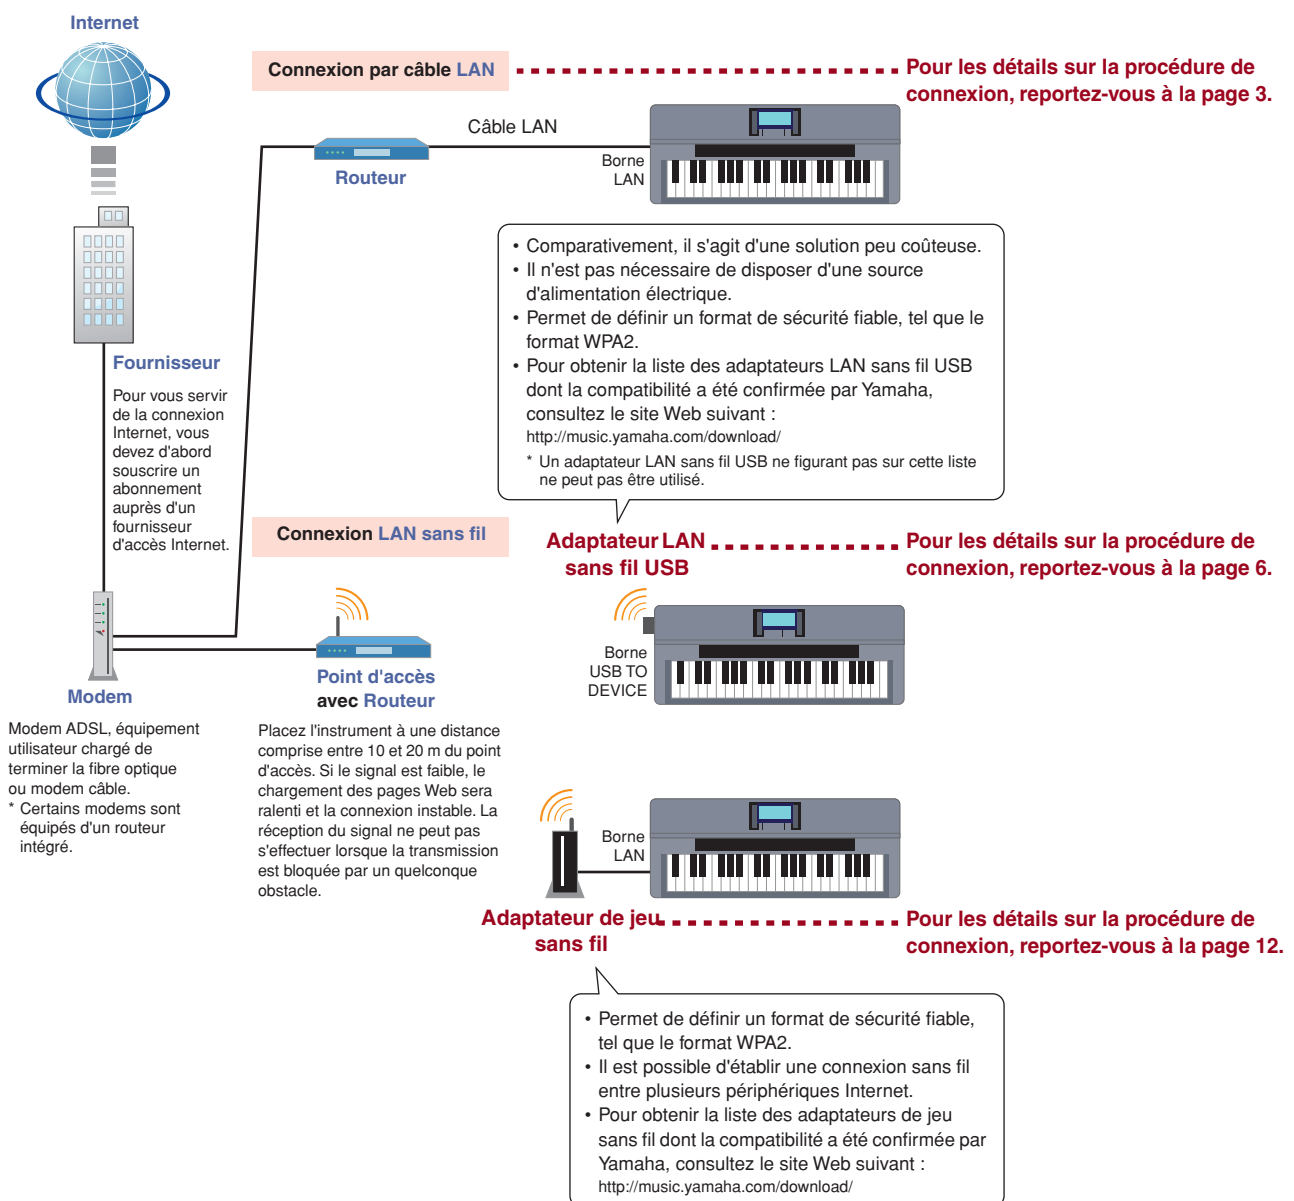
Internet

Connexion par câble LAN

Pour les détails sur la procédure de connexion, reportez-vous à la page 3.

Câble LAN

Routeur

Borne LAN

• Comparativement, il s'agit d'une solution peu coûteuse.
• Il n'est pas nécessaire de disposer d'une source d'alimentation électrique.
• Permet de définir un format de sécurité fiable, tel que le format WPA2.
• Pour obtenir la liste des adaptateurs LAN sans fil USB dont la compatibilité a été confirmée par Yamaha, consultez le site Web suivant :
http://music.yamaha.com/download/
* Un adaptateur LAN sans fil USB ne figurant pas sur cette liste ne peut pas être utilisé.

Fournisseur

Pour vous servir de la connexion Internet, vous devez d'abord souscrire un abonnement auprès d'un fournisseur d'accès Internet.

Connexion LAN sans fil

Adaptateur LAN sans fil USB

Pour les détails sur la procédure de connexion, reportez-vous à la page 6.

Borne USB TO DEVICE

Modem

Modem ADSL, équipement utilisateur chargé de terminer la fibre optique ou modem câble.
* Certains modems sont équipés d'un routeur intégré.

Point d'accès avec Routeur

Placez l'instrument à une distance comprise entre 10 et 20 m du point d'accès. Si le signal est faible, le chargement des pages Web sera ralenti et la connexion instable. La réception du signal ne peut pas s'effectuer lorsque la transmission est bloquée par un quelconque obstacle.

Borne LAN

Adaptateur de jeu sans fil

Pour les détails sur la procédure de connexion, reportez-vous à la page 12.

• Permet de définir un format de sécurité fiable, tel que le format WPA2.
• Il est possible d'établir une connexion sans fil entre plusieurs périphériques Internet.
• Pour obtenir la liste des adaptateurs de jeu sans fil dont la compatibilité a été confirmée par Yamaha, consultez le site Web suivant :
http://music.yamaha.com/download/